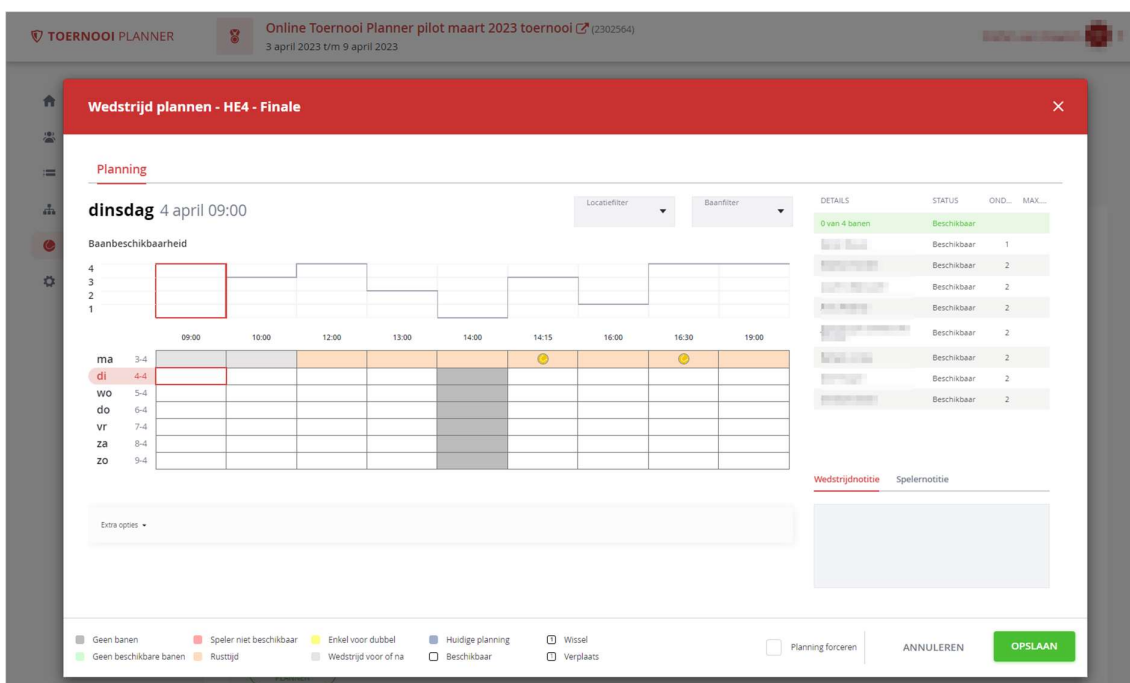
TOERNOOI PLANNER

Online Toernooi Planner pilot maart 2023 toernooi (2302564)
3 april 2023 t/m 9 april 2023

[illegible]

Wedstrijd plannen - HE4 - Finale

Planning

dinsdag 4 april 09:00

Locatiefilter

Baanfilter

Baanbeschikbaarheid

4
3
2
1

| | | 09:00 | 10:00 | 12:00 | 13:00 | 14:00 | 14:15 | 16:00 | 16:30 | 19:00 |
|---|---|---|---|---|---|---|---|---|---|---|
| ma | 3-4 | | | | | | | | | |
| di | 4-4 | | | | | | | | | |
| wo | 5-4 | | | | | | | | | |
| do | 6-4 | | | | | | | | | |
| vr | 7-4 | | | | | | | | | |
| za | 8-4 | | | | | | | | | |
| zo | 9-4 | | | | | | | | | |

Extra opties

| DETAILS | STATUS | OND... | MAX... |
|---|---|---|---|
| 0 van 4 banen | Beschikbaar | | |
| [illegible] | Beschikbaar | 1 | |
| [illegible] | Beschikbaar | 2 | |
| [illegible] | Beschikbaar | 2 | |
| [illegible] | Beschikbaar | 2 | |
| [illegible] | Beschikbaar | 2 | |
| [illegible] | Beschikbaar | 2 | |
| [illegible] | Beschikbaar | 2 | |
| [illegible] | Beschikbaar | 2 | |

Wedstrijdnotitie Spelernotitie

Geen banen
Geen beschikbare banen
Speler niet beschikbaar
Rusttijd
Enkel voor dubbel
Wedstrijd voor of na
Huidige planning
Beschikbaar
Wissel
Verplaats

Planning forceren

ANNULEREN

OPSLAAN